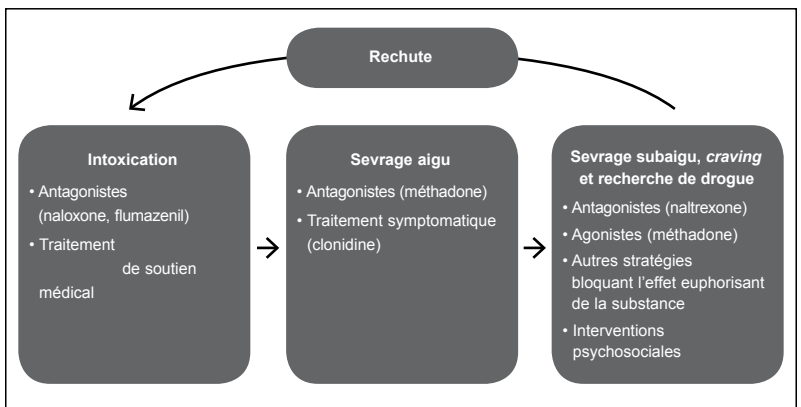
Rechute

Intoxication

• Antagonistes (naloxone, flumazenil)

• Traitement de soutien médical

Sevrage aigu

• Antagonistes (méthadone)

• Traitement symptomatique (clonidine)

Sevrage subaigu, *craving* et recherche de drogue

• Antagonistes (naltrexone)

• Agonistes (méthadone)

• Autres stratégies bloquant l'effet euphorisant de la substance

• Interventions psychosociales